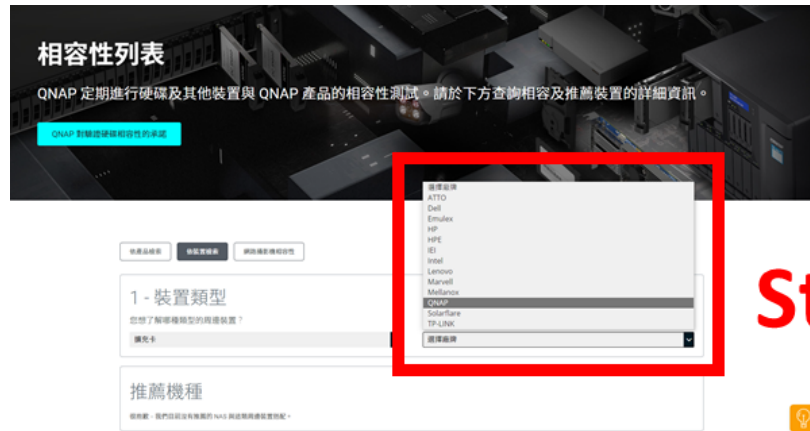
相容性列表

QNAP 定期進行硬碟及其他裝置與 QNAP 產品的相容性測試。請於下方查詢相容及推薦裝置的詳細資訊。

QNAP 對驗證硬碟相容性的承諾

依產品檢索

依裝置檢索

網路攝影機相容性

1 - 裝置類型

您想了解哪種類型的周邊裝置？

擴充卡

選擇廠牌
ATTO
Dell
Emulex
HP
HPE
IEI
Intel
Lenovo
Marvell
Mellanox
QNAP
Solarflare
TP-LINK

選擇廠牌

推薦機種

很抱歉，我們目前沒有推薦的 NAS 與該周邊裝置搭配。

St